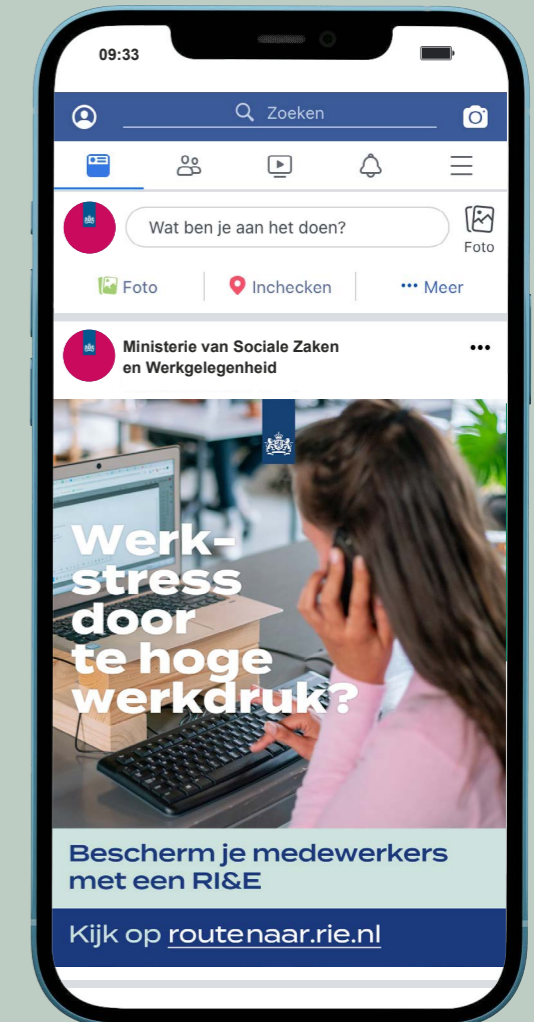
09:33

Zoeken

Wat ben je aan het doen?

Foto

Foto

Inchecken

Meer

Ministerie van Sociale Zaken en Werkgelegenheid

•••

Werkstress door te hoge werkdruk?

Bescherm je medewerkers met een RI&E

Kijk op routenaar.rie.nl